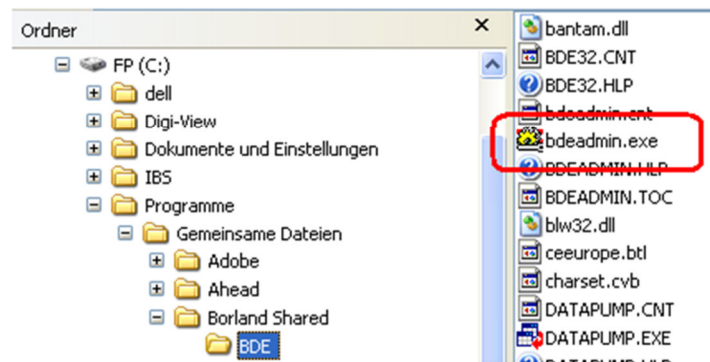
Ordner

FP (C:)
dell
Digi-View
Dokumente und Einstellungen
IBS
Programme
Gemeinsame Dateien
Adobe
Ahead
Borland Shared
BDE

bantam.dll
BDE32.CNT
BDE32.HLP
bdeadmin.cnt
bdeadmin.exe
BDEADMIN.HLP
BDEADMIN.TOC
blw32.dll
ceeurope.btl
charset.cvb
DATAPUMP.CNT
DATAPUMP.EXE
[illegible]